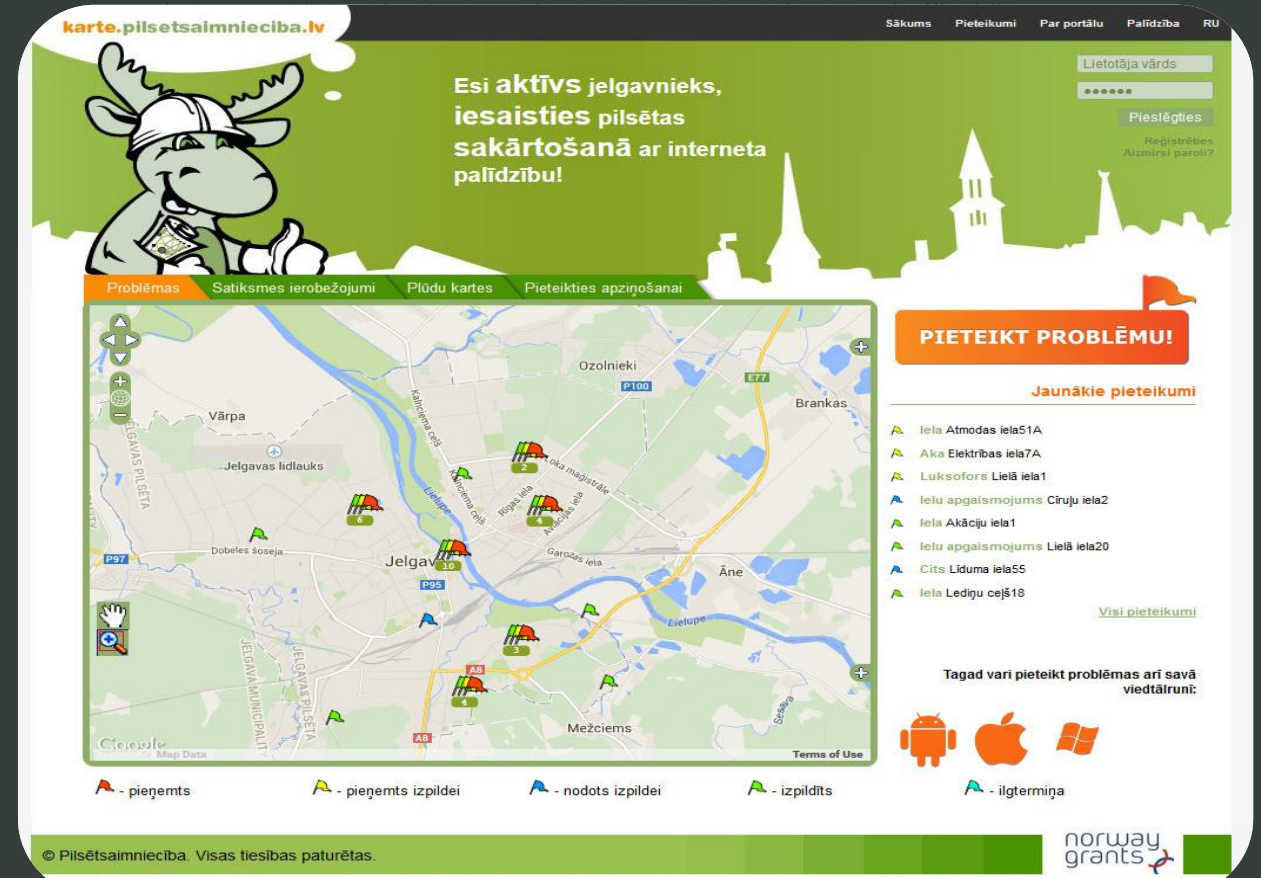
karte.pilsetsaimnieciba.lv

Sākums Pieteikumi Par portālu Palīdzība RU

Esi aktīvs jelgavnieks, iesaisties pilsētas sakārtošanā ar interneta palīdzību!

Lietotāja vārds
••••••
Pieslēgties
Reģistrēties
Aizmirsi paroli?

Problēmas | Satiksmes ierobežojumi | Plūdu kartes | Pieteikties apziņošanai

Ozolnieki
P100
E77
Brankas
Vārpa
Jelgavas lidlauks
Kalnciema ceļš
Loka maģistrāle
Rīgas iela
Aviācijas iela
Lielupe
Dobeles šoseja
Jelgava
P97
P95
Garozas iela
Āne
Lielupe
A8
Mežciems
Sesava
JELGAVAS PILSĒTA
JELGAVA MUNICIPALITY
2
6
4
10
3
4
Google
Map Data
Terms of Use

PIETEIKT PROBLĒMU!

Jaunākie pieteikumi
Iela Atmodas iela51A
Aka Elektrības iela7A
Luksofors Lielā iela1
Ielu apgaismojums Cīruļu iela2
Iela Akāciju iela1
Ielu apgaismojums Lielā iela20
Cits Līduma iela55
Iela Lediņu ceļš18
Visi pieteikumi

Tagad vari pieteikt problēmas arī savā viedtālrunī:

- pieņemts - pieņemts izpildei - nodots izpildei - izpildīts - ilgtermiņa

© Pilsētsaimniecība. Visas tiesības paturētas.

norway grants